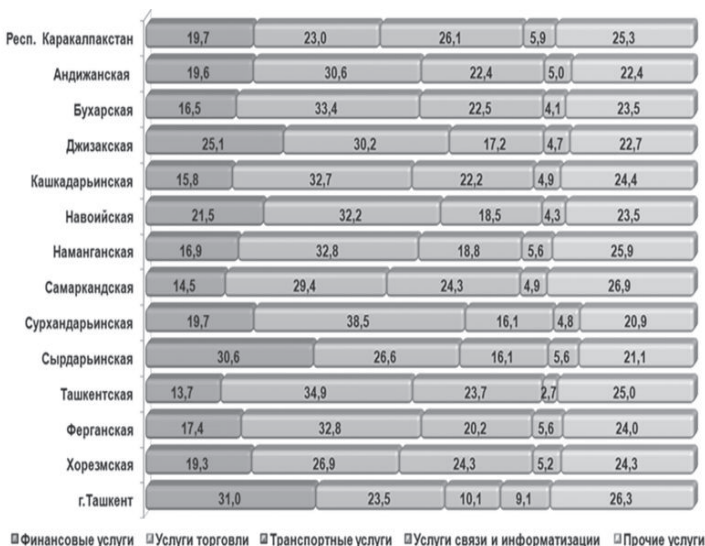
| | | | | | |
|---|---|---|---|---|---|
| Респ. Каракалпакстан | 19,7 | 23,0 | 26,1 | 5,9 | 25,3 |
| Андижанская | 19,6 | 30,6 | 22,4 | 5,0 | 22,4 |
| Бухарская | 16,5 | 33,4 | 22,5 | 4,1 | 23,5 |
| Джизакская | 25,1 | 30,2 | 17,2 | 4,7 | 22,7 |
| Кашкадарьинская | 15,8 | 32,7 | 22,2 | 4,9 | 24,4 |
| Навоийская | 21,5 | 32,2 | 18,5 | 4,3 | 23,5 |
| Наманганская | 16,9 | 32,8 | 18,8 | 5,6 | 25,9 |
| Самаркандская | 14,5 | 29,4 | 24,3 | 4,9 | 26,9 |
| Сурхандарьинская | 19,7 | 38,5 | 16,1 | 4,8 | 20,9 |
| Сырдарьинская | 30,6 | 26,6 | 16,1 | 5,6 | 21,1 |
| Ташкентская | 13,7 | 34,9 | 23,7 | 2,7 | 25,0 |
| Ферганская | 17,4 | 32,8 | 20,2 | 5,6 | 24,0 |
| Хорезмская | 19,3 | 26,9 | 24,3 | 5,2 | 24,3 |
| г.Ташкент | 31,0 | 23,5 | 10,1 | 9,1 | 26,3 |

Финансовые услуги  Услуги торговли  Транспортные услуги  Услуги связи и информатизации  Прочие услуги